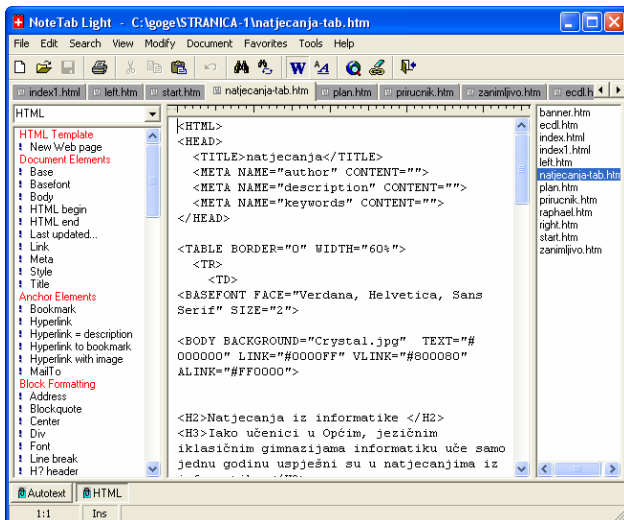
NoteTab Light - C:\goge\STRANICA-1\natjecanja-tab.htm

File Edit Search View Modify Document Favorites Tools Help

index1.html | left.htm | start.htm | natjecanja-tab.htm | plan.htm | prirucnik.htm | zanimljivo.htm | ecdl.h

HTML

HTML Template
New Web page
Document Elements
Base
Basefont
Body
HTML begin
HTML end
Last updated...
Link
Meta
Style
Title
Anchor Elements
Bookmark
Hyperlink
Hyperlink = description
Hyperlink to bookmark
Hyperlink with image
MailTo
Block Formatting
Address
Blockquote
Center
Div
Font
Line break
H? header

<HTML>
<HEAD>
<TITLE>natjecanja</TITLE>
<META NAME="author" CONTENT="">
<META NAME="description" CONTENT="">
<META NAME="keywords" CONTENT="">
</HEAD>

<TABLE BORDER="0" WIDTH="60%">
<TR>
<TD>
<BASEFONT FACE="Verdana, Helvetica, Sans Serif" SIZE="2">

<BODY BACKGROUND="Crystal.jpg" TEXT="#000000" LINK="#0000FF" VLINK="#800080" ALINK="#FF0000">

<H2>Natjecanja iz informatike </H2>
<H3>Iako učenici u Općim, jezičnim iklasičnim gimnazijama informatiku uče samo jednu godinu uspješni su u natjecanjima iz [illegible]

banner.htm
ecdl.htm
index.html
index1.html
left.htm
natjecanja-tab.htm
plan.htm
prirucnik.htm
raphael.htm
right.htm
start.htm
zanimljivo.htm

Autotext | HTML

1:1 | Ins